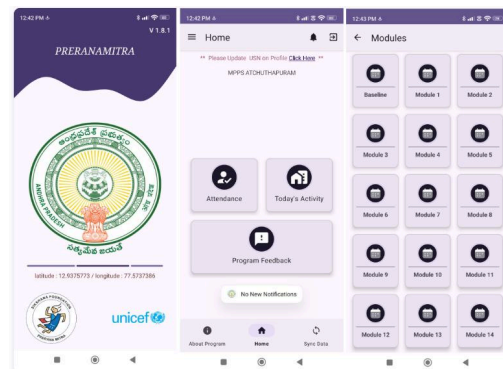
12:42 PM
V 1.8.1
PRERANAMITRA

ఆంధ్రప్రదేశ్ ప్రభుత్వం
ANDHRA PRADESH
సత్యమేవ జయతే

latitude : 12.9375773 / longitude : 77.5737386

unicef

12:42 PM
Home
** Please Update UDISE on Profile Click Here **
MPPS ATCHUTHAPURAM

Attendance
Today's Activity
Program Feedback

No New Notifications

About Program
Home
Sync Data

12:43 PM
Modules

Baseline
Module 1
Module 2
Module 3
Module 4
Module 5
Module 6
Module 7
Module 8
Module 9
Module 10
Module 11
Module 12
Module 13
Module 14